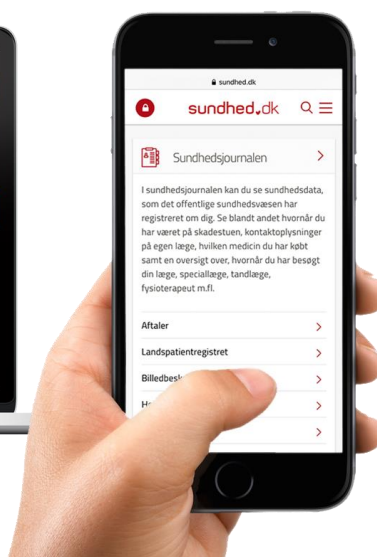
sundhed.dk

sundhed.dk

Sundhedsjournalen

I sundhedsjournalen kan du se sundhedsdata, som det offentlige sundhedsvæsen har registreret om dig. Se blandt andet hvornår du har været på skadestuen, kontaktoplysninger på egen læge, hvilken medicin du har købt samt en oversigt over, hvornår du har besøgt din læge, speciallæge, tandlæge, fysioterapeut m.fl.

Aftaler

Landspatientregistret

Billedbesk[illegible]

H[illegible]